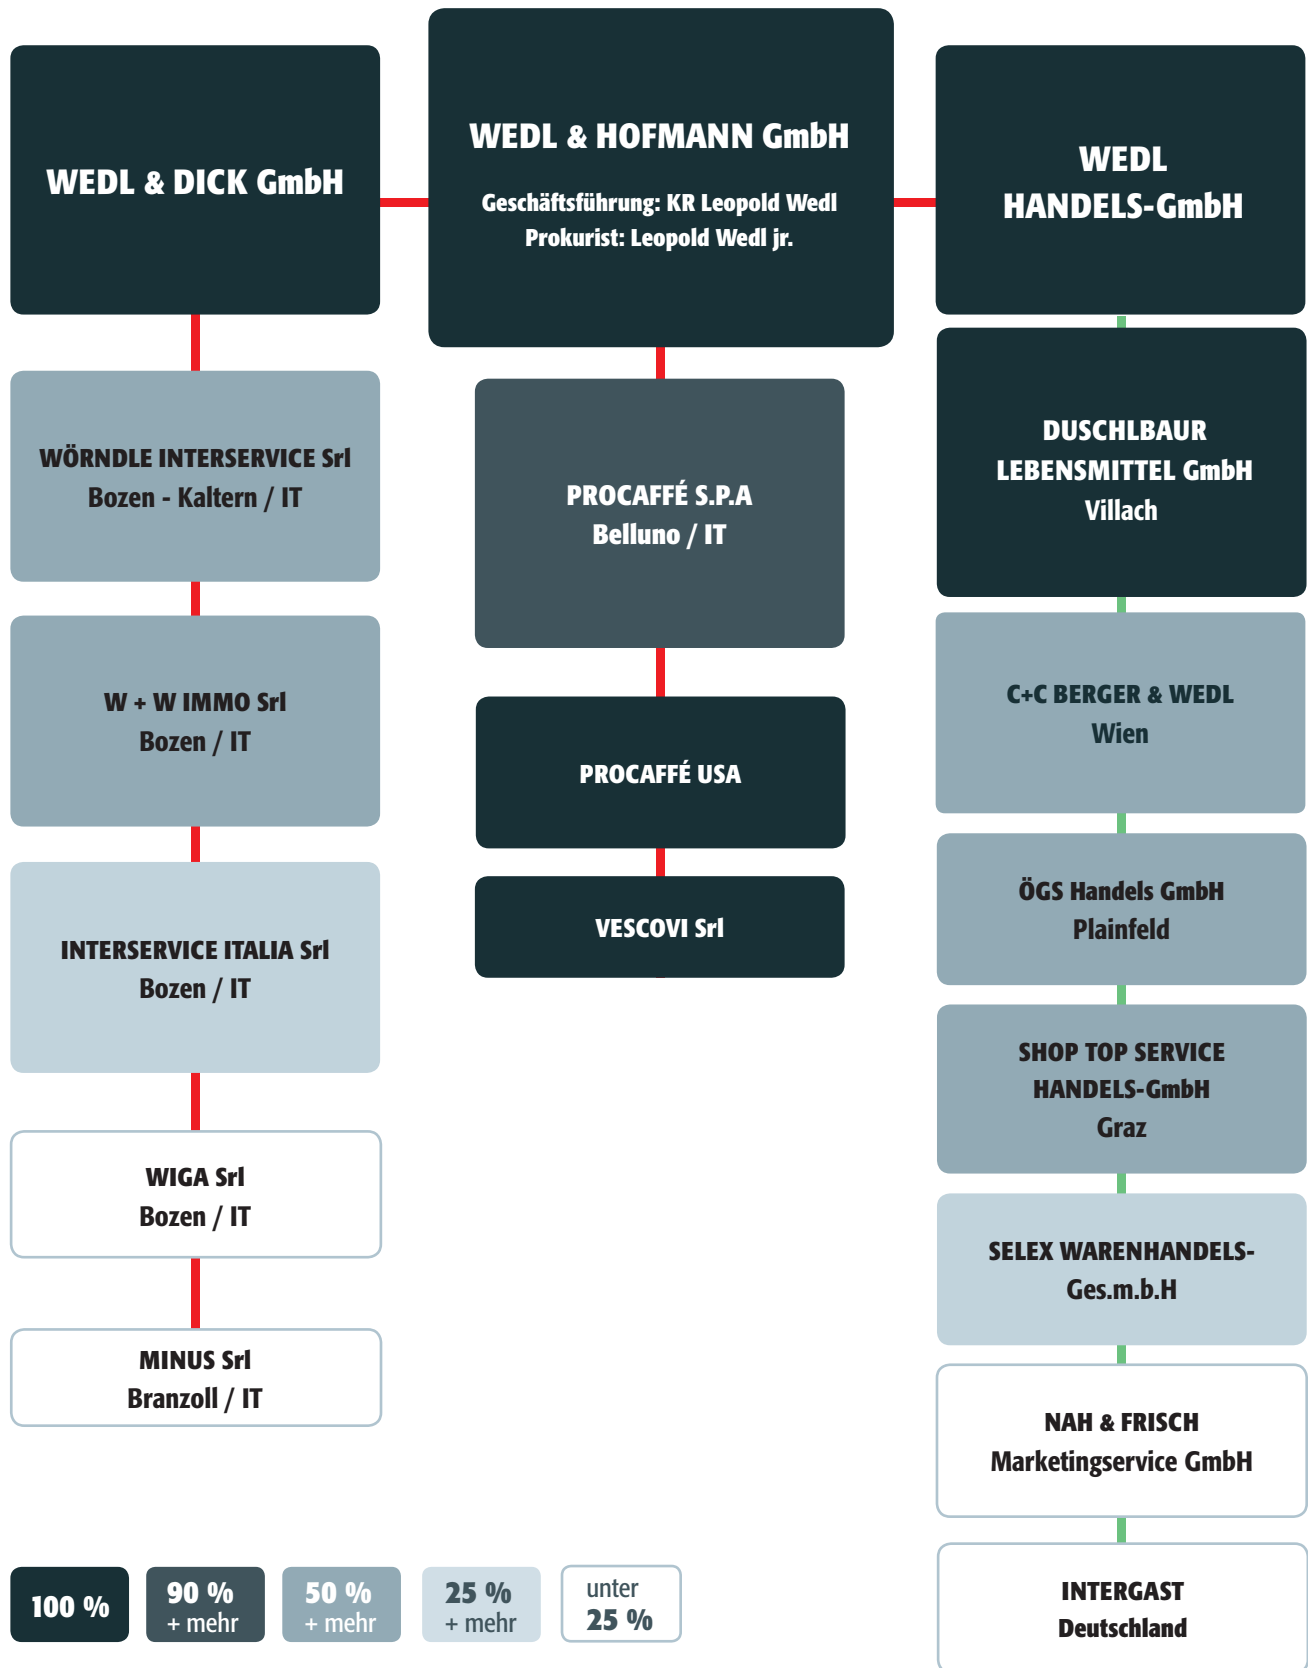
WEDL & DICK GmbH

WEDL & HOFMANN GmbH

Geschäftsführung: KR Leopold Wedl
Prokurist: Leopold Wedl jr.

WEDL HANDELS-GmbH

WÖRNDLE INTERSERVICE Srl
Bozen - Kaltern / IT

PROCAFFÉ S.P.A
Belluno / IT

DUSCHLBAUR LEBENSMITTEL GmbH
Villach

W + W IMMO Srl
Bozen / IT

PROCAFFÉ USA

C+C BERGER & WEDL
Wien

VESCOVI Srl

ÖGS Handels GmbH
Plainfeld

INTERSERVICE ITALIA Srl
Bozen / IT

SHOP TOP SERVICE HANDELS-GmbH
Graz

WIGA Srl
Bozen / IT

SELEX WARENHANDELS-Ges.m.b.H

MINUS Srl
Branzoll / IT

NAH & FRISCH
Marketingservice GmbH

100 %

90 %
+ mehr

50 %
+ mehr

25 %
+ mehr

unter
25 %

INTERGAST
Deutschland